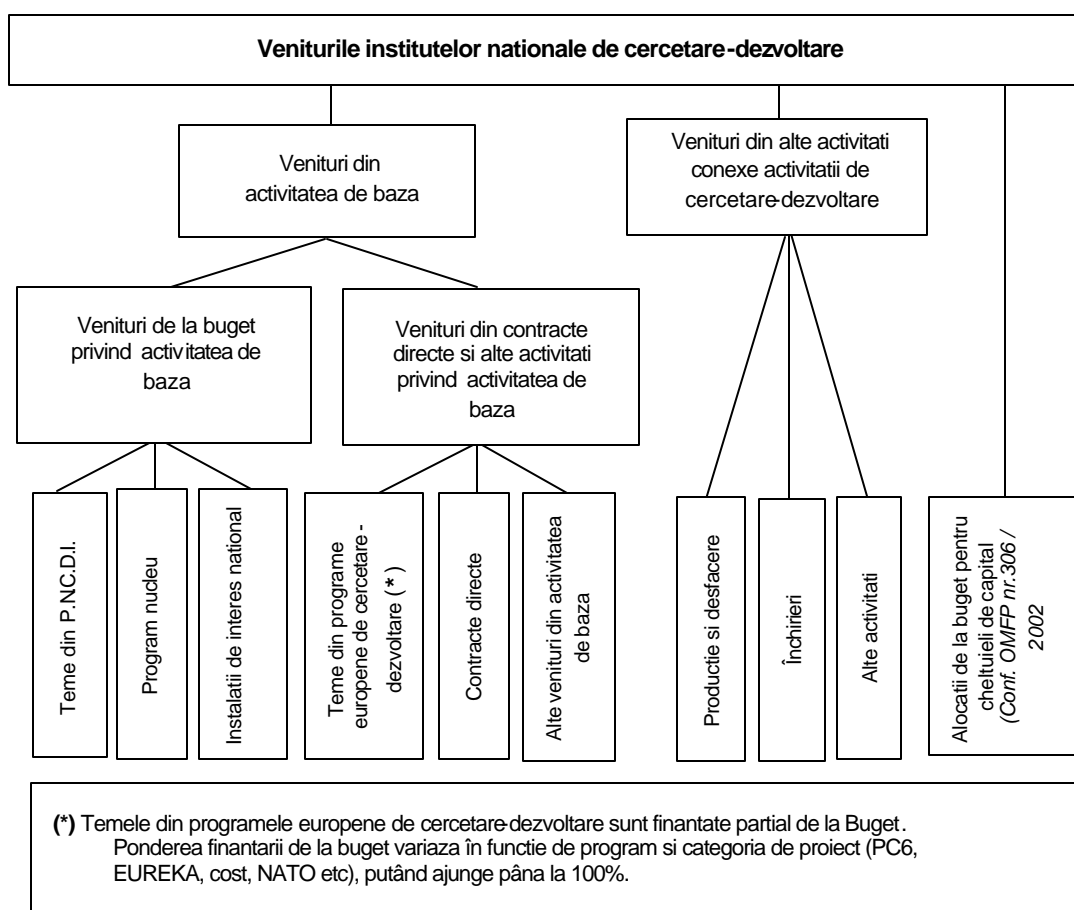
Veniturile institutelor nationale de cercetare-dezvoltare

Venituri din activitatea de baza

Venituri din alte activitati conexe activitatii de cercetare-dezvoltare

Venituri de la buget privind activitatea de baza

Venituri din contracte directe si alte activitati privind activitatea de baza

Teme din P.NC.D.I.

Program nucleu

Instalatii de interes national

Teme din programe europene de cercetare - dezvoltare (*)

Contracte directe

Alte venituri din activitatea de baza

Productie si desfacere

Închirieri

Alte activitati

Alocatii de la buget pentru cheltuieli de capital (Conf. OMFP nr.306 / 2002

(*) Temele din programele europene de cercetare-dezvoltare sunt finantate partial de la Buget. Ponderea finantarii de la buget variaza în functie de program si categoria de proiect (PC6, EUREKA, cost, NATO etc), putând ajunge pâna la 100%.